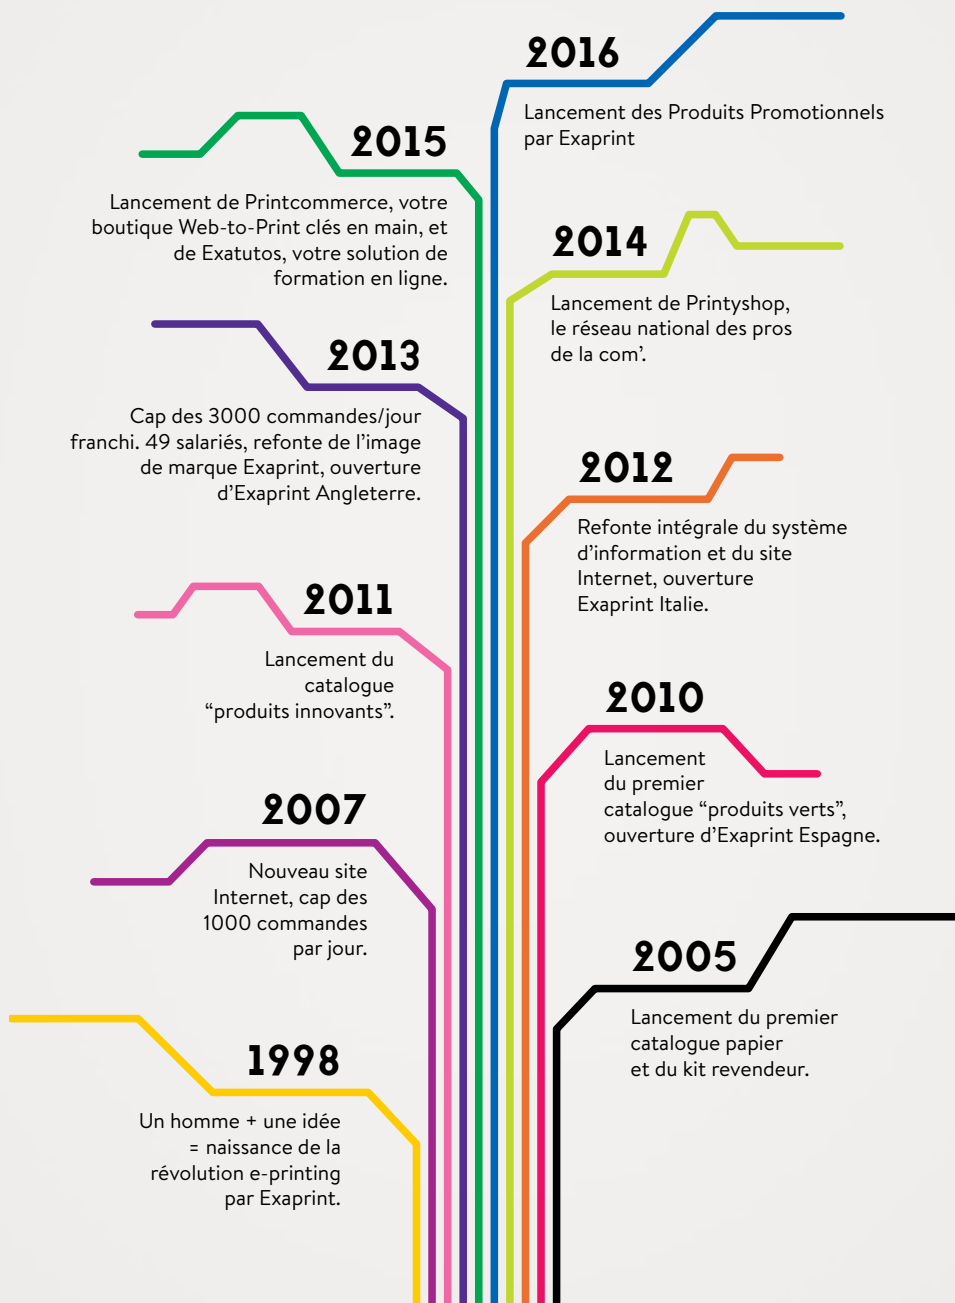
2016

Lancement des Produits Promotionnels par Exaprint

2015

Lancement de Printcommerce, votre boutique Web-to-Print clés en main, et de Exatutos, votre solution de formation en ligne.

2014

Lancement de Printyshop, le réseau national des pros de la com'.

2013

Cap des 3000 commandes/jour franchi. 49 salariés, refonte de l'image de marque Exaprint, ouverture d'Exaprint Angleterre.

2012

Refonte intégrale du système d'information et du site Internet, ouverture Exaprint Italie.

2011

Lancement du catalogue "produits innovants".

2010

Lancement du premier catalogue "produits verts", ouverture d'Exaprint Espagne.

2007

Nouveau site Internet, cap des 1000 commandes par jour.

2005

Lancement du premier catalogue papier et du kit revendeur.

1998

Un homme + une idée = naissance de la révolution e-printing par Exaprint.